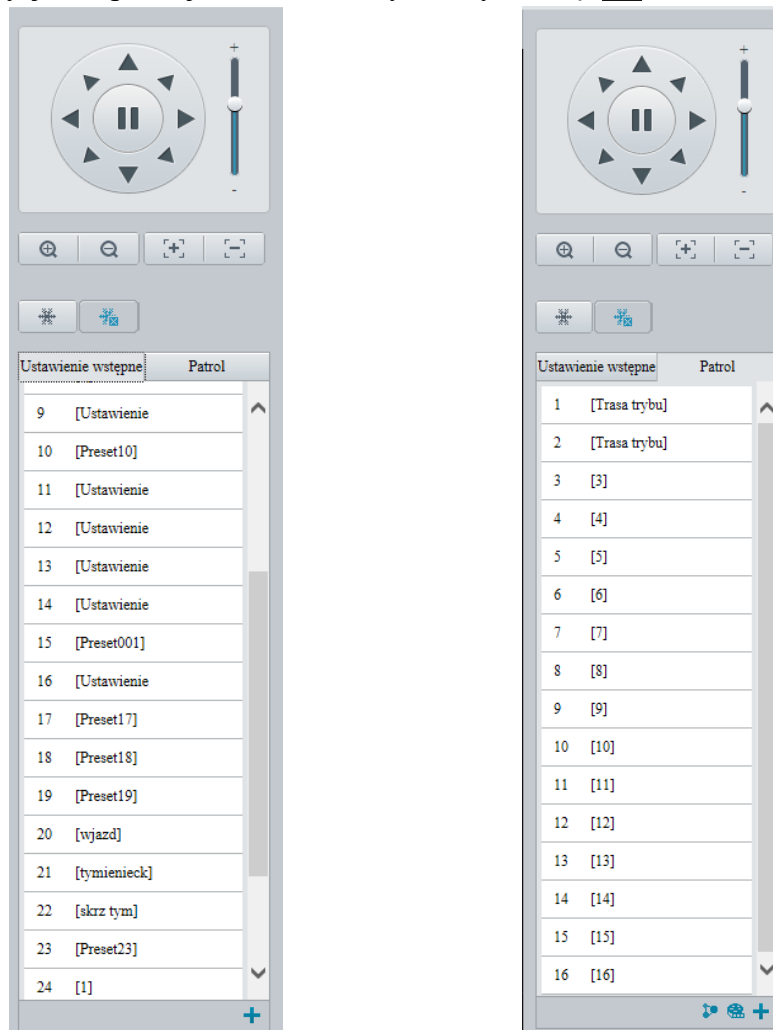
+

-

Ustawienie wstępne | Patrol

9 [Ustawienie
10 [Preset10]
11 [Ustawienie
12 [Ustawienie
13 [Ustawienie
14 [Ustawienie
15 [Preset001]
16 [Ustawienie
17 [Preset17]
18 [Preset18]
19 [Preset19]
20 [wjazd]
21 [tymienieck]
22 [skrz tym]
23 [Preset23]
24 [1]

+

-

Ustawienie wstępne | Patrol

1 [Trasa trybu]
2 [Trasa trybu]
3 [3]
4 [4]
5 [5]
6 [6]
7 [7]
8 [8]
9 [9]
10 [10]
11 [11]
12 [12]
13 [13]
14 [14]
15 [15]
16 [16]